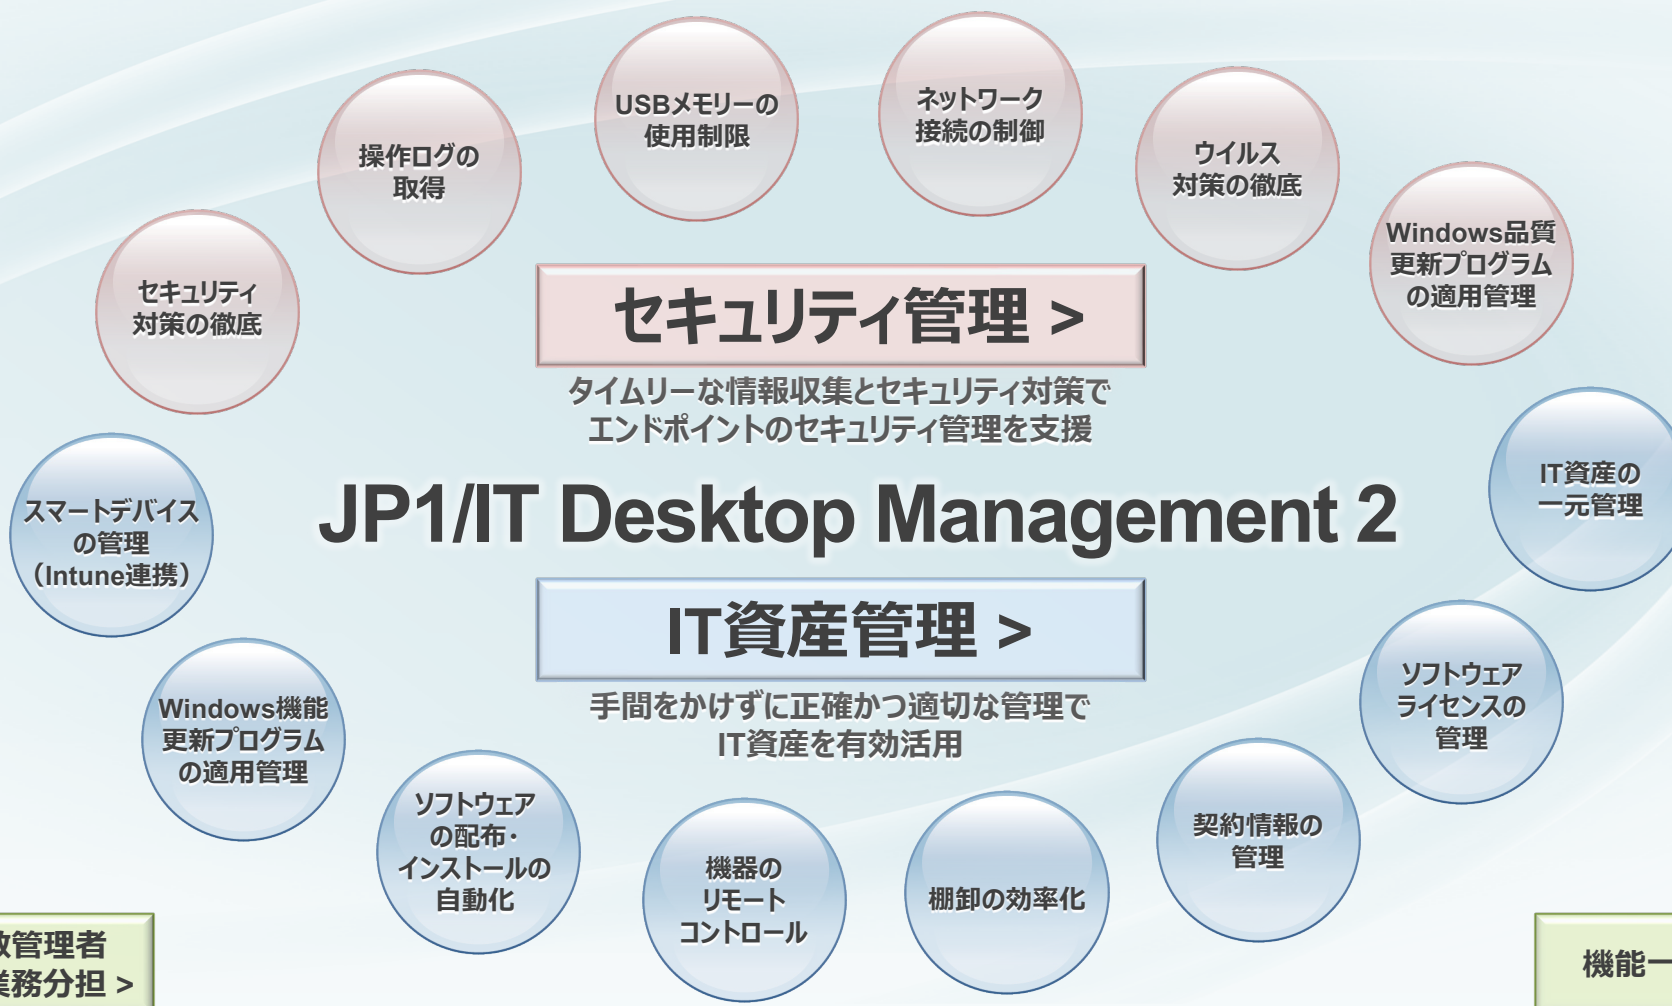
セキュリティ対策の徹底

操作ログの取得

USBメモリーの使用制限

ネットワーク接続の制御

ウイルス対策の徹底

Windows品質更新プログラムの適用管理

セキュリティ管理 >

タイムリーな情報収集とセキュリティ対策でエンドポイントのセキュリティ管理を支援

JP1/IT Desktop Management 2

IT資産管理 >

手間をかけずに正確かつ適切な管理でIT資産を有効活用

スマートデバイスの管理（Intune連携）

IT資産の一元管理

Windows機能更新プログラムの適用管理

ソフトウェアライセンスの管理

ソフトウェアの配布・インストールの自動化

機器のリモートコントロール

棚卸の効率化

契約情報の管理

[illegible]管理者
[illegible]務分担 >

機能一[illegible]